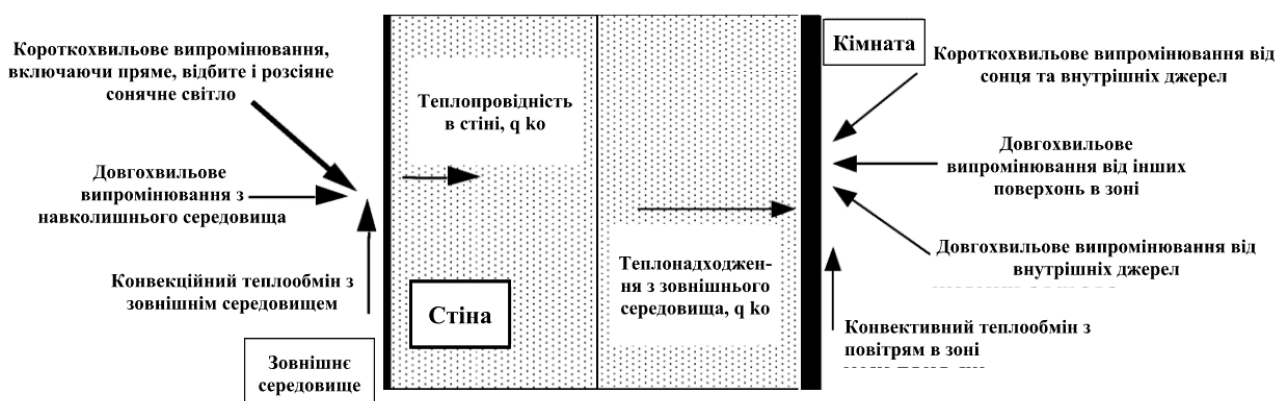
Короткохвильове випромінювання, включаючи пряме, відбите і розсіяне сонячне світло

Довгохвильове випромінювання з навколишнього середовища

Конвекційний теплообмін з зовнішнім середовищем

Зовнішнє середовище

Теплопровідність в стіні, q ko

Стіна

Теплонадходження з зовнішнього середовища, q ko

Кімната

Короткохвильове випромінювання від сонця та внутрішніх джерел

Довгохвильове випромінювання від інших поверхонь в зоні

Довгохвильове випромінювання від внутрішніх джерел

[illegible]

Конвективний теплообмін з повітрям в зоні

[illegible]